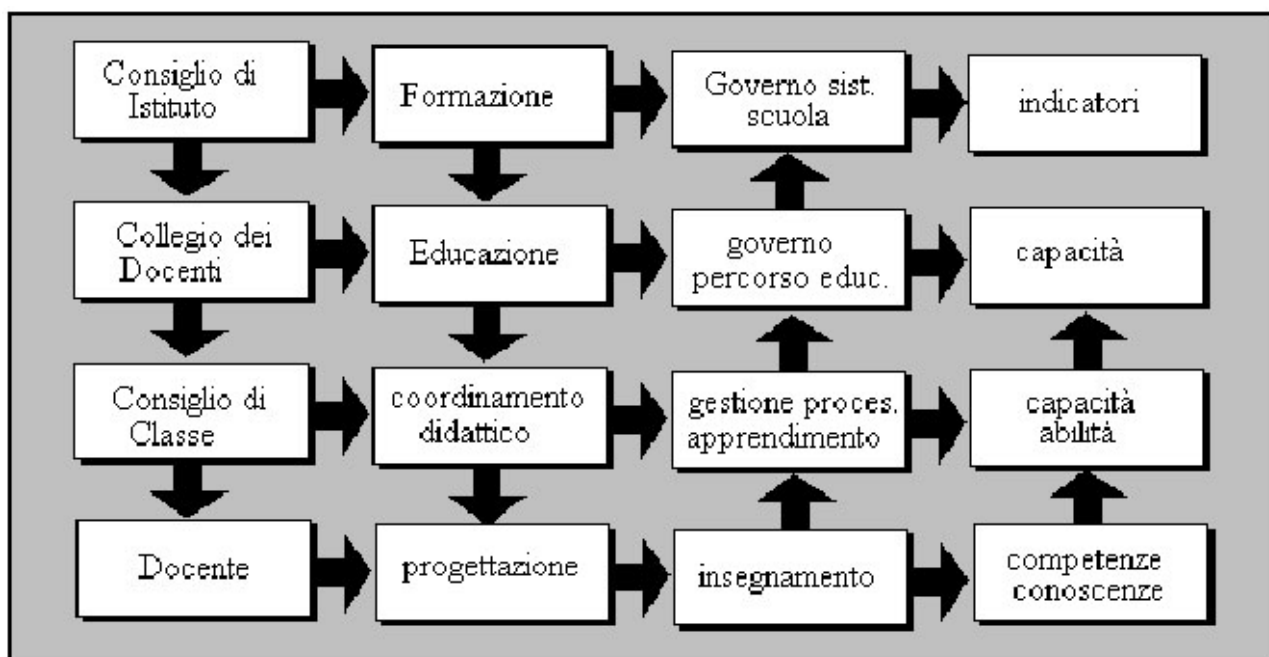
Consiglio di Istituto

Formazione

Governo sist. scuola

indicatori

Collegio dei Docenti

Educazione

governo percorso educ.

capacità

Consiglio di Classe

coordinamento didattico

gestione proces. apprendimento

capacità abilità

Docente

progettazione

insegnamento

competenze conoscenze